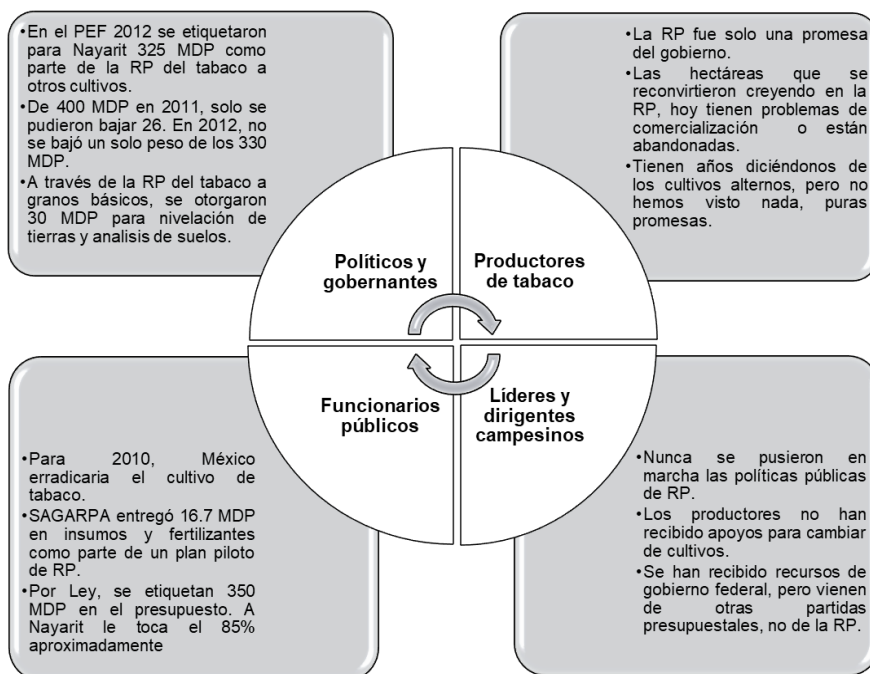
•En el PEF 2012 se etiquetaron para Nayarit 325 MDP como parte de la RP del tabaco a otros cultivos.
•De 400 MDP en 2011, solo se pudieron bajar 26. En 2012, no se bajó un solo peso de los 330 MDP.
•A través de la RP del tabaco a granos básicos, se otorgaron 30 MDP para nivelación de tierras y analisis de suelos.

•La RP fue solo una promesa del gobierno.
•Las hectáreas que se reconvirtieron creyendo en la RP, hoy tienen problemas de comercialización o están abandonadas.
•Tienen años diciéndonos de los cultivos alternos, pero no hemos visto nada, puras promesas.

Políticos y gobernantes

Productores de tabaco

Funcionarios públicos

Líderes y dirigentes campesinos

•Para 2010, México erradicaria el cultivo de tabaco.
•SAGARPA entregó 16.7 MDP en insumos y fertilizantes como parte de un plan piloto de RP.
•Por Ley, se etiquetan 350 MDP en el presupuesto. A Nayarit le toca el 85% aproximadamente

•Nunca se pusieron en marcha las políticas públicas de RP.
•Los productores no han recibido apoyos para cambiar de cultivos.
•Se han recibido recursos de gobierno federal, pero vienen de otras partidas presupuestales, no de la RP.